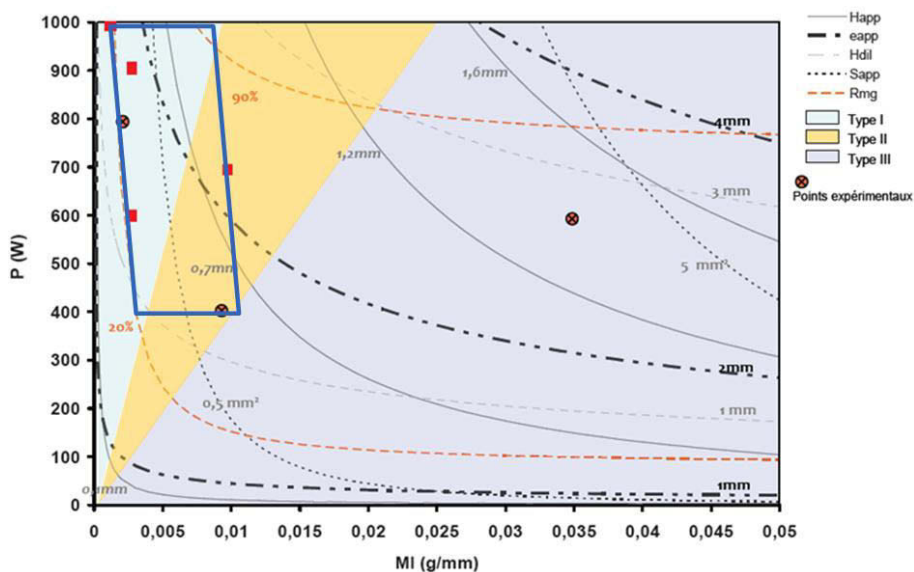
Happ
eapp
Hdil
Sapp
Rmg
Type I
Type II
Type III
Points expérimentaux

1000
900
800
700
600
500
400
300
200
100
0

P (W)

1,6mm
90%
4mm
1,2mm
3 mm
5 mm²
0,7mm
20%
2mm
0,5 mm²
1 mm
0,1mm
1mm

0
0,005
0,01
0,015
0,02
0,025
0,03
0,035
0,04
0,045
0,05

Ml (g/mm)